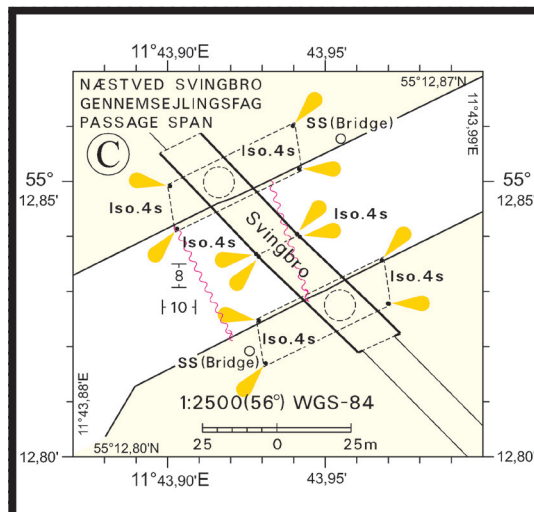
11°43,90'E
43,95'
NÆSTVED SVINGBRO
GENNEMSEJLINGSFAG
PASSAGE SPAN
55°12,87'N
11°43,99'E
C
SS(Bridge)
Iso.4s
55°
12,85'
55°
12,85'
Iso.4s
Iso.4s
Iso.4s
Svingbro
Iso.4s
8
10
Iso.4s
SS(Bridge)
11°43,88'E
1:2500(56°) WGS-84
55°12,80'N
25
0
25m
12,80'
12,80
11°43,90'E
43,95'